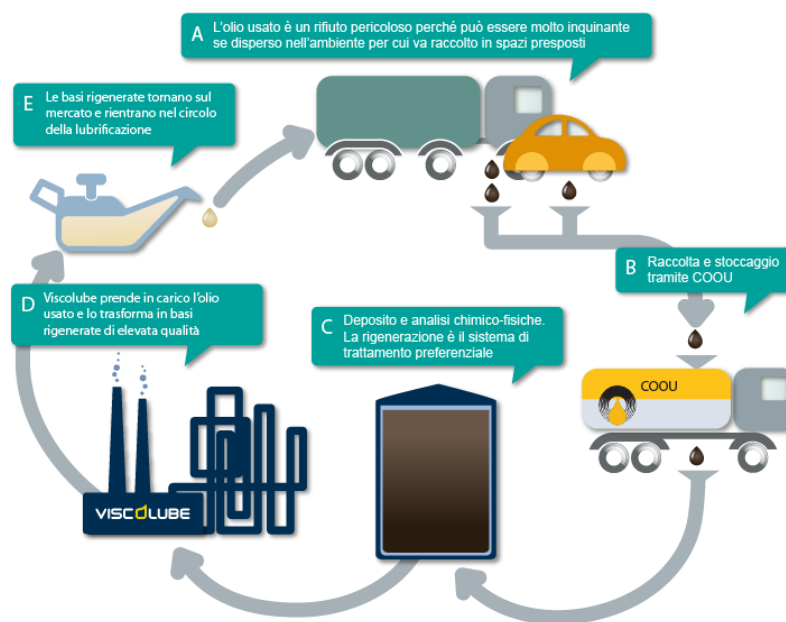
A L'olio usato è un rifiuto pericoloso perché può essere molto inquinante se disperso nell'ambiente per cui va raccolto in spazi presposti

E Le basi rigenerate tornano sul mercato e rientrano nel circolo della lubrificazione

B Raccolta e stoccaggio tramite COOU

COOU

D Viscolube prende in carico l'olio usato e lo trasforma in basi rigenerate di elevata qualità

C Deposito e analisi chimico-fisiche. La rigenerazione è il sistema di trattamento preferenziale

VISCOLUBE